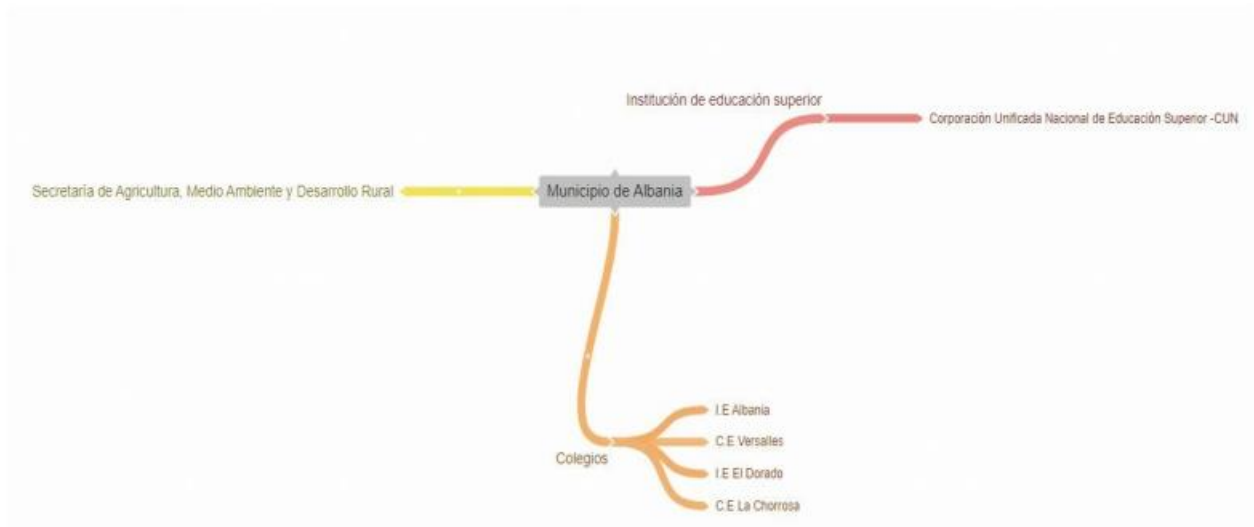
Municipio de Albania

Institución de educación superior

Corporación Unificada Nacional de Educación Superior -CUN

Secretaría de Agricultura, Medio Ambiente y Desarrollo Rural

Colegios

I.E Albania

C.E Versalles

I.E El Dorado

C.E La Chorrosa